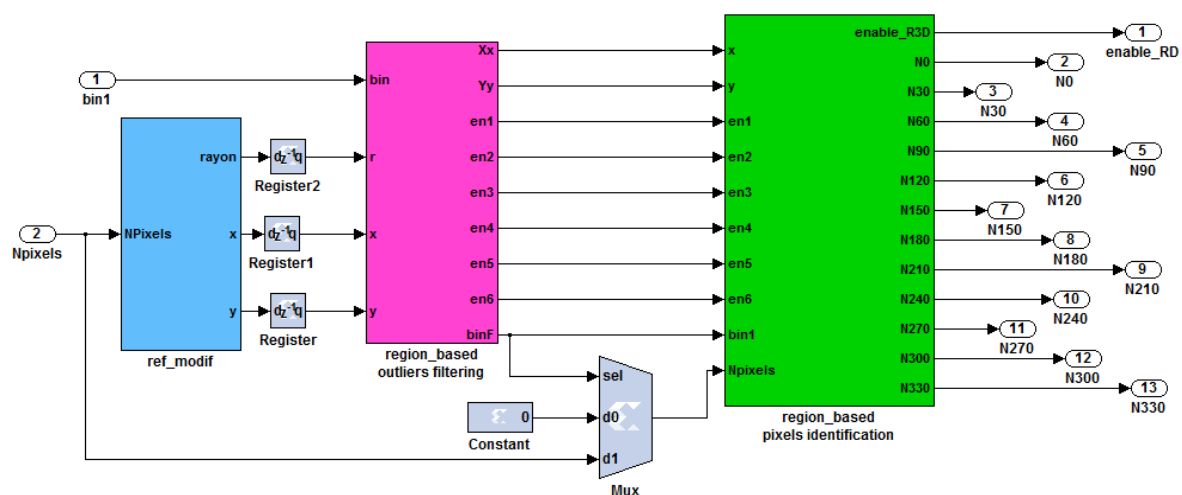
1
bin1

2
Npixels

rayon
x
y
NPixels
ref_modif

$d z^{-1} q$
Register2
$d z^{-1} q$
Register1
$d z^{-1} q$
Register

bin
r
x
y
Xx
Yy
en1
en2
en3
en4
en5
en6
binF
region_based
outliers filtering

0
Constant

sel
d0
d1
Mux

x
y
en1
en2
en3
en4
en5
en6
bin1
Npixels
enable_R3D
N0
N30
N60
N90
N120
N150
N180
N210
N240
N270
N300
N330
region_based
pixels identification

1
enable_RD
2
N0
3
N30
4
N60
5
N90
6
N120
7
N150
8
N180
9
N210
10
N240
11
N270
12
N300
13
N330